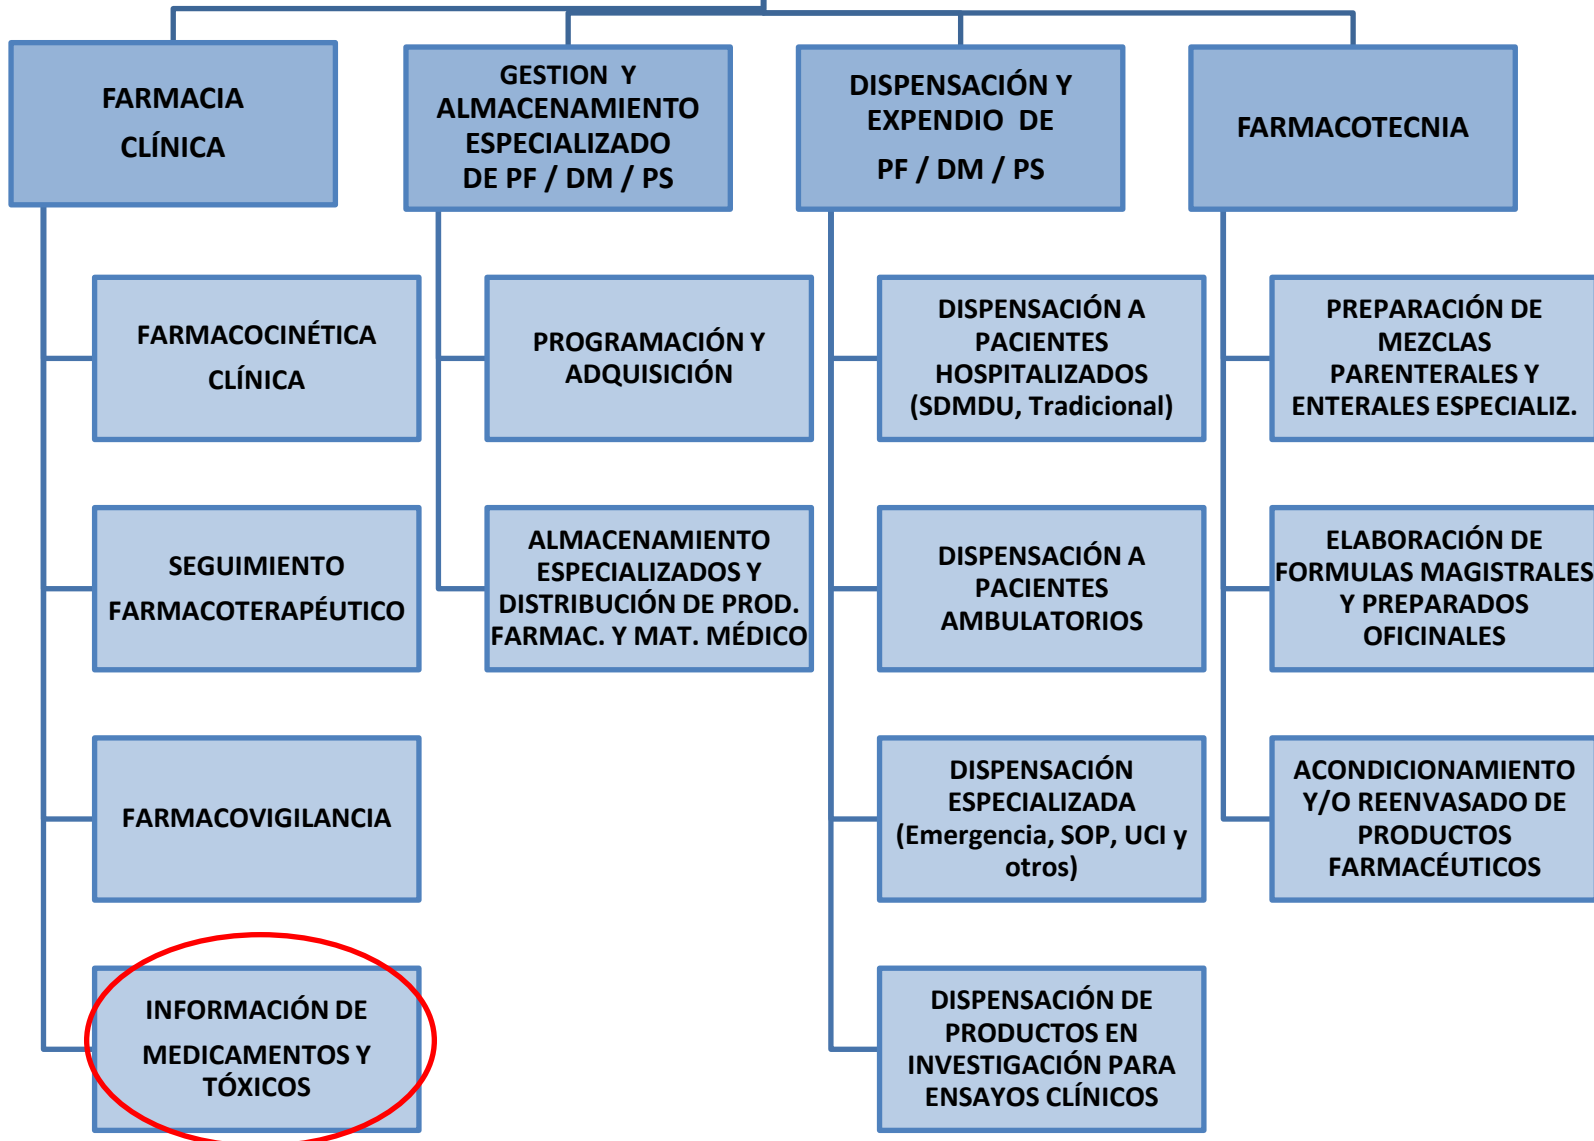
FARMACIA CLÍNICA

FARMACOCINÉTICA CLÍNICA

SEGUIMIENTO FARMACOTERAPÉUTICO

FARMACOVIGILANCIA

INFORMACIÓN DE MEDICAMENTOS Y TÓXICOS

GESTION Y ALMACENAMIENTO ESPECIALIZADO DE PF / DM / PS

PROGRAMACIÓN Y ADQUISICIÓN

ALMACENAMIENTO ESPECIALIZADOS Y DISTRIBUCIÓN DE PROD. FARMAC. Y MAT. MÉDICO

DISPENSACIÓN Y EXPENDIO DE PF / DM / PS

DISPENSACIÓN A PACIENTES HOSPITALIZADOS (SDMDU, Tradicional)

DISPENSACIÓN A PACIENTES AMBULATORIOS

DISPENSACIÓN ESPECIALIZADA (Emergencia, SOP, UCI y otros)

DISPENSACIÓN DE PRODUCTOS EN INVESTIGACIÓN PARA ENSAYOS CLÍNICOS

FARMACOTECNIA

PREPARACIÓN DE MEZCLAS PARENTERALES Y ENTERALES ESPECIALIZ.

ELABORACIÓN DE FORMULAS MAGISTRALES Y PREPARADOS OFICINALES

ACONDICIONAMIENTO Y/O REENVASADO DE PRODUCTOS FARMACÉUTICOS